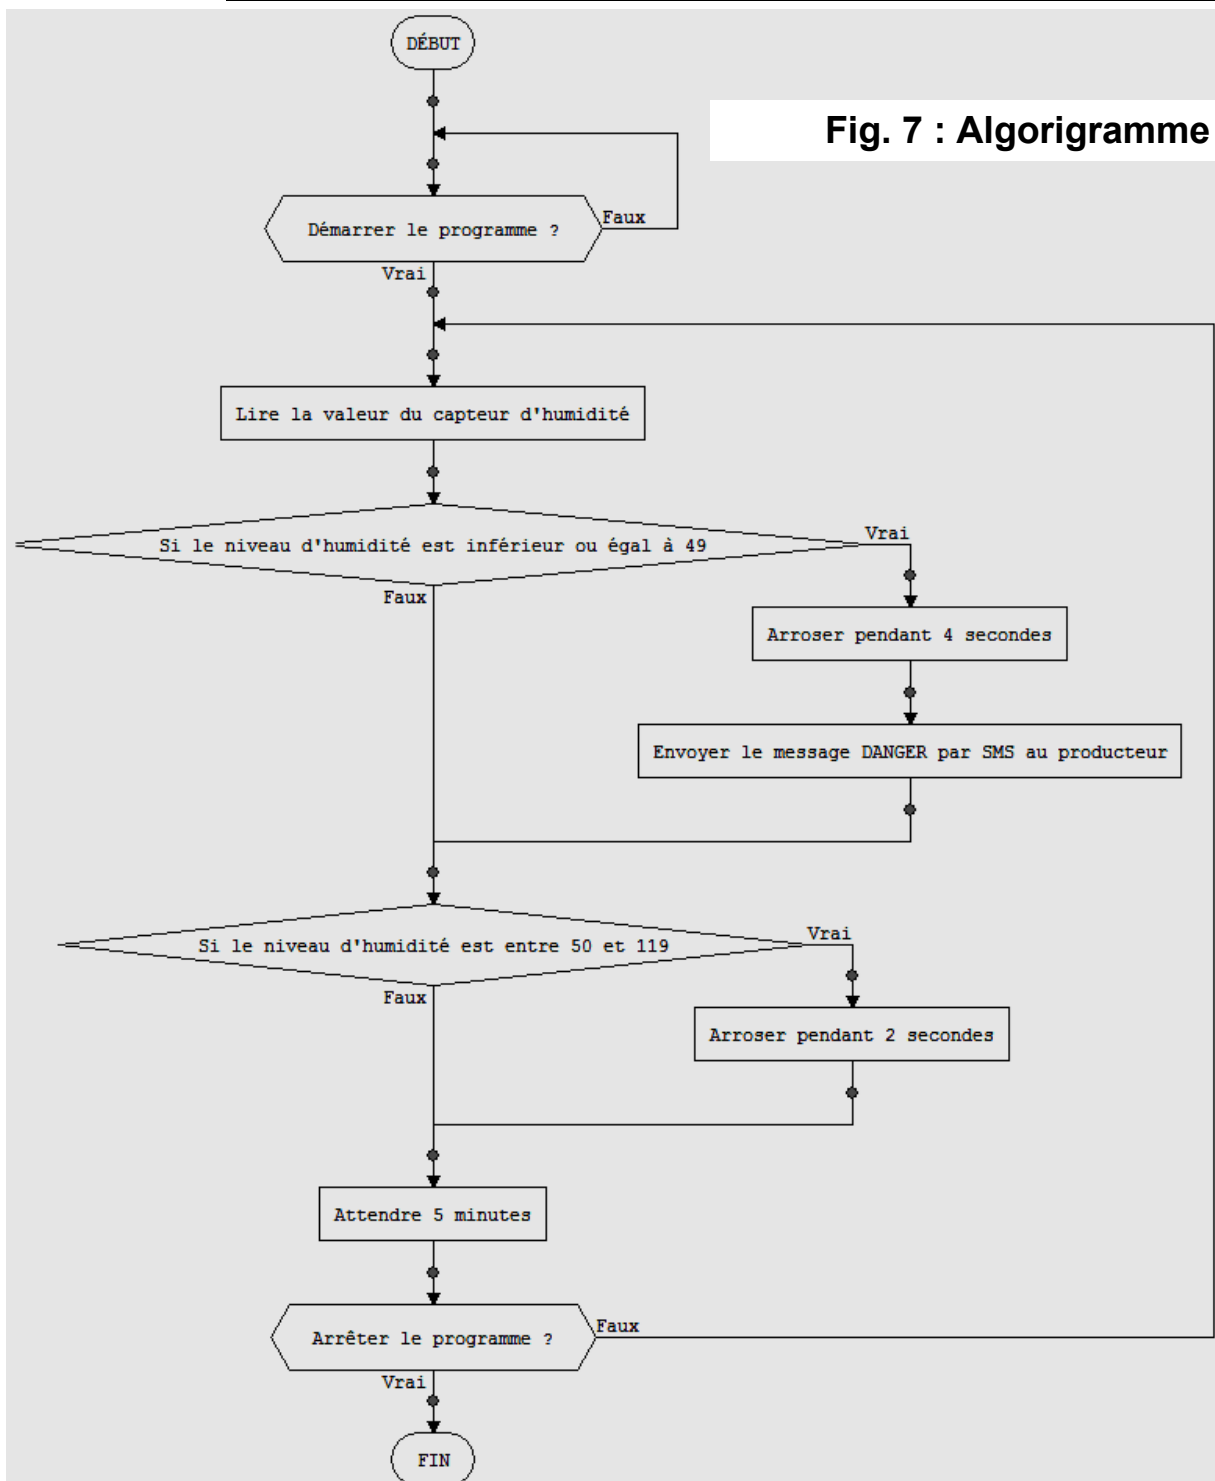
DÉBUT

Fig. 7 : Algorigramme

Démarrer le programme ?

Faux

Vrai

Lire la valeur du capteur d'humidité

Si le niveau d'humidité est inférieur ou égal à 49

Vrai

Faux

Arroser pendant 4 secondes

Envoyer le message DANGER par SMS au producteur

Si le niveau d'humidité est entre 50 et 119

Vrai

Faux

Arroser pendant 2 secondes

Attendre 5 minutes

Arrêter le programme ?

Faux

Vrai

FIN